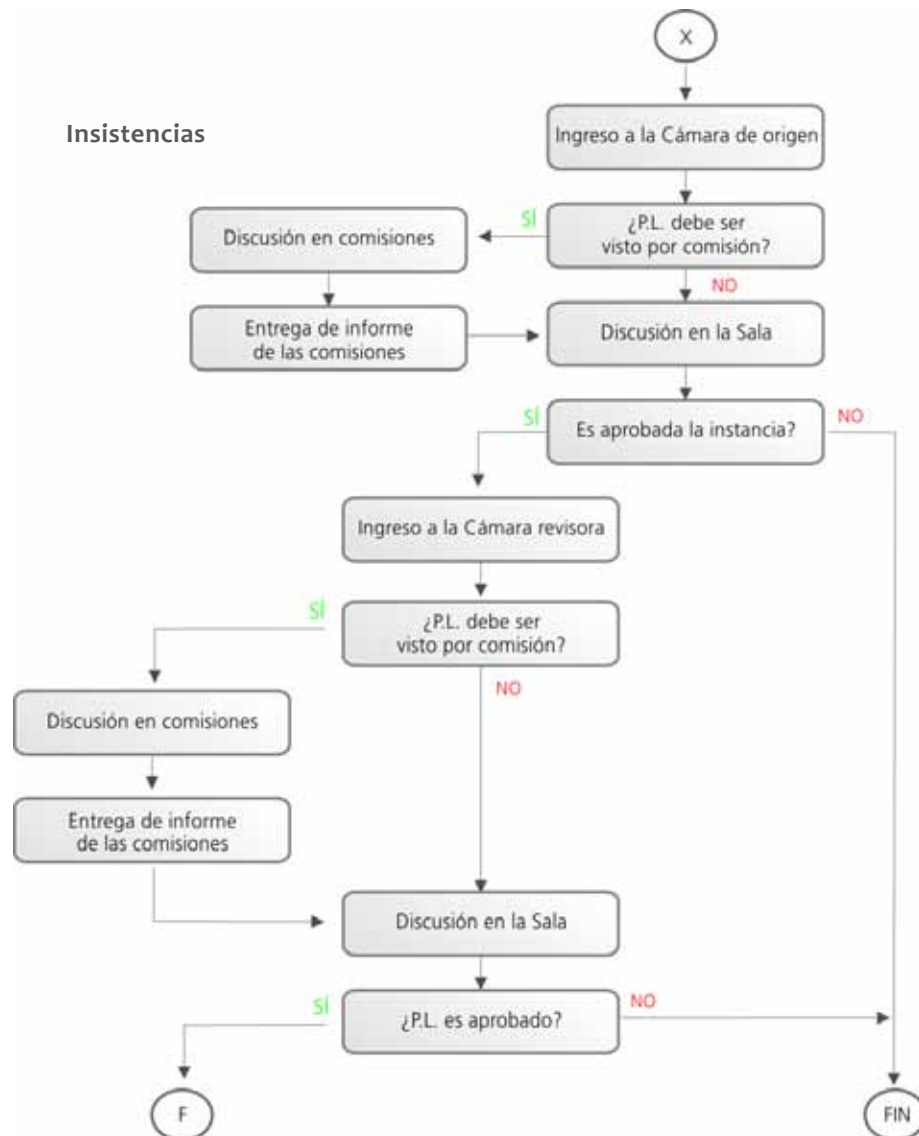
X

Insistencias

Ingreso a la Cámara de origen

SÍ

¿P.L. debe ser visto por comisión?

Discusión en comisiones

NO

Entrega de informe de las comisiones

Discusión en la Sala

SÍ

Es aprobada la instancia?

NO

Ingreso a la Cámara revisora

SÍ

¿P.L. debe ser visto por comisión?

NO

Discusión en comisiones

Entrega de informe de las comisiones

Discusión en la Sala

SÍ

¿P.L. es aprobado?

NO

F

FIN